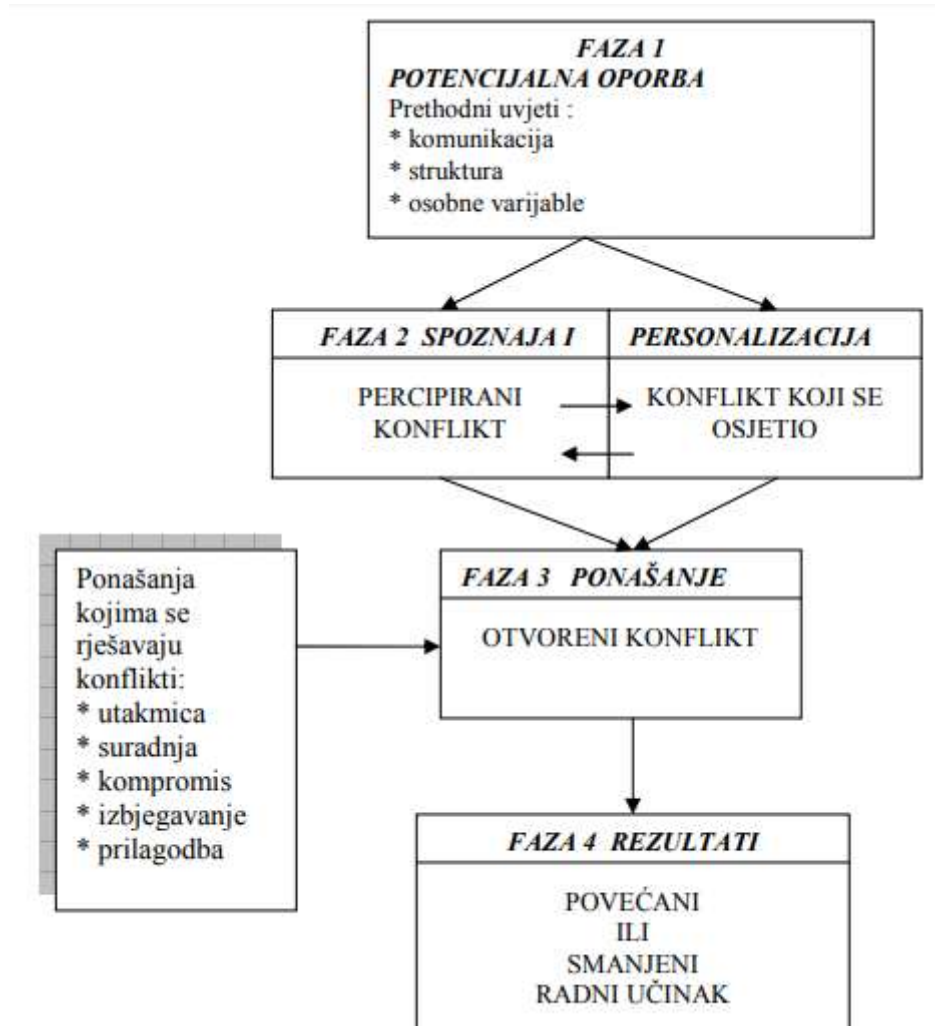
FAZA 1
POTENCIJALNA OPORBA
Prethodni uvjeti :
* komunikacija
* struktura
* osobne varijable

FAZA 2 SPOZNAJA I | PERSONALIZACIJA

PERCIPIRANI KONFLIKT

KONFLIKT KOJI SE OSJETIO

Ponašanja kojima se rješavaju konflikti:
* utakmica
* suradnja
* kompromis
* izbjegavanje
* prilagodba

FAZA 3 PONAŠANJE

OTVORENI KONFLIKT

FAZA 4 REZULTATI

POVEĆANI
ILI
SMANJENI
RADNI UČINAK